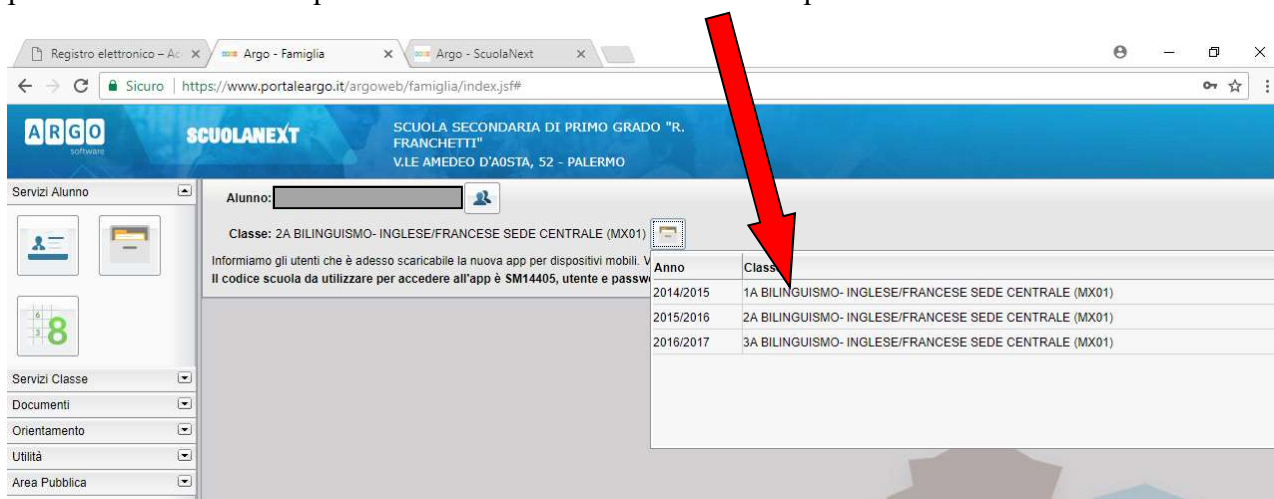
Registro elettronico – Ac ×
Argo - Famiglia ×
Argo - ScuolaNext ×

Sicuro | https://www.portaleargo.it/argoweb/famiglia/index.jsf#

ARGO software
SCUOLANEXT
SCUOLA SECONDARIA DI PRIMO GRADO "R. FRANCHETTI"
V.LE AMEDEO D'AOSTA, 52 - PALERMO

Servizi Alunno

Alunno:

Classe: 2A BILINGUISMO- INGLESE/FRANCESE SEDE CENTRALE (MX01)

Informiamo gli utenti che è adesso scaricabile la nuova app per dispositivi mobili. V
Il codice scuola da utilizzare per accedere all'app è SM14405, utente e passw

| Anno | Class |
|---|---|
| 2014/2015 | 1A BILINGUISMO- INGLESE/FRANCESE SEDE CENTRALE (MX01) |
| 2015/2016 | 2A BILINGUISMO- INGLESE/FRANCESE SEDE CENTRALE (MX01) |
| 2016/2017 | 3A BILINGUISMO- INGLESE/FRANCESE SEDE CENTRALE (MX01) |

8

Servizi Classe
Documenti
Orientamento
Utilità
Area Pubblica